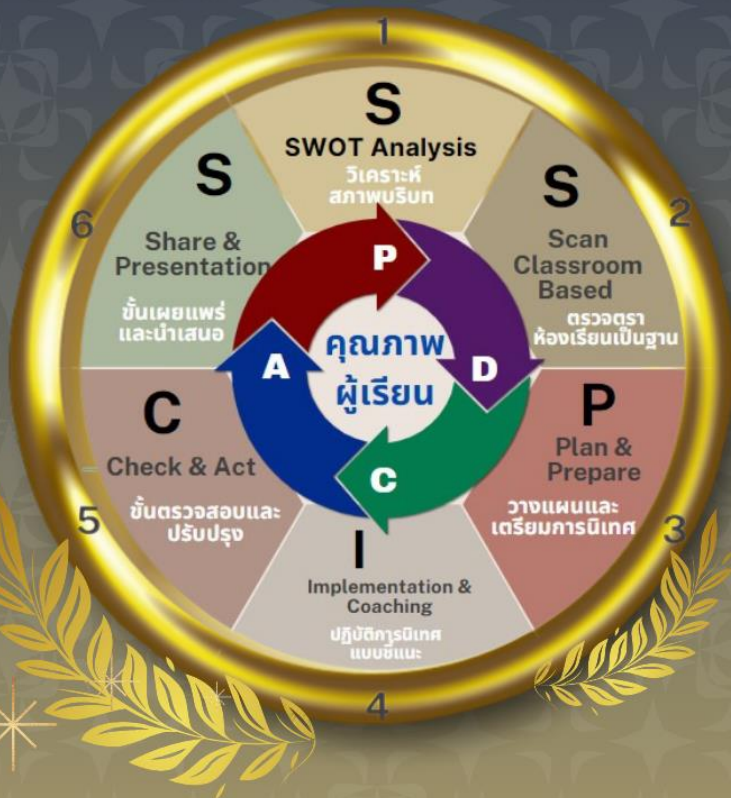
1

S
SWOT Analysis
วิเคราะห์
สภาพบริบท

2

S
Scan
Classroom
Based
ตรวจตรา
ห้องเรียนเป็นฐาน

3

P
Plan &
Prepare
วางแผนและ
เตรียมการนิเทศ

4

I
Implementation &
Coaching
ปฏิบัติการนิเทศ
แบบชี้แนะ

5

C
Check & Act
ขั้นตรวจสอบและ
ปรับปรุง

6

S
Share &
Presentation
ขั้นเผยแพร่
และนำเสนอ

P
D
C
A

คุณภาพ
ผู้เรียน